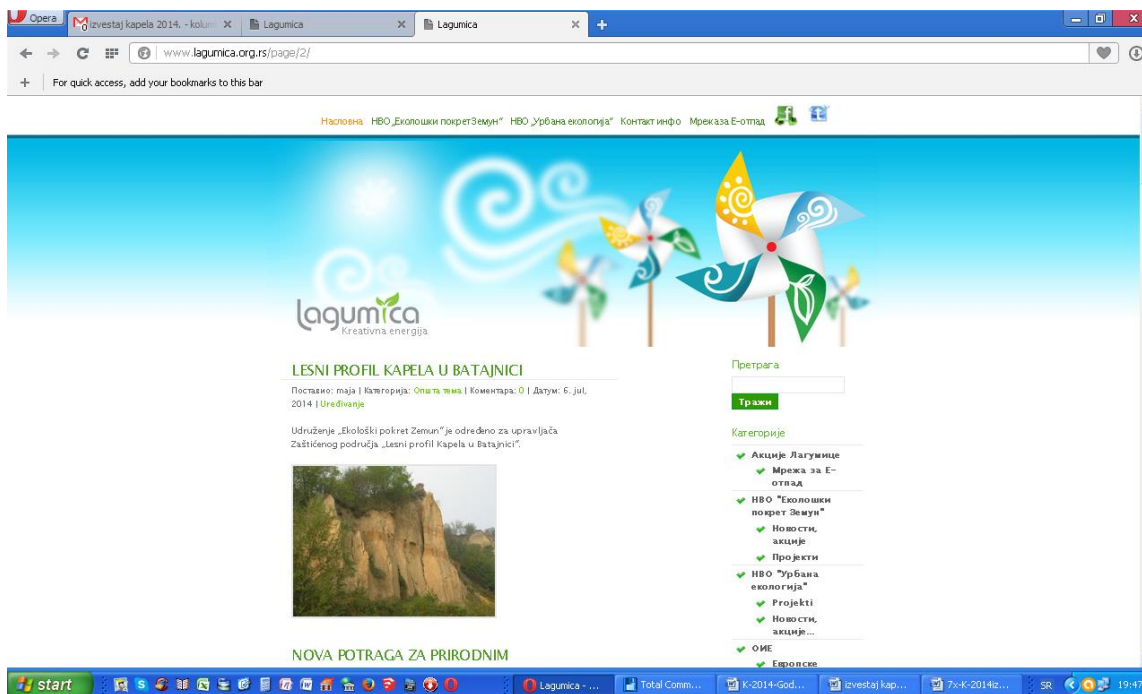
Opera
izvestaj kapela 2014. - kolum ×
Lagumica ×
Lagumica ×
www.lagumica.org.rs/page/2/
For quick access, add your bookmarks to this bar

Насловна НВО „Еколошки покретЗемун" НВО „Урбана екологија" Контакт инфо Мрежа за Е-отпад

lagumica
Kreativna energija

LESNI PROFIL KAPELA U BATAJNICI

Постављено: maja | Категорија: Општа тема | Коментара: 0 | Датум: 6. jul, 2014 | Uređivanje

Udruženje „Ekološki pokret Zemun" je određeno za upravljača Zaštićenog područja „Lesni profil Kapela u Batajnici".

NOVA POTRAGA ZA PRIRODNIM

Претрага
Тражи

Категорије
Акције Лагумице
Мрежа за Е-отпад
НВО "Еколошки покрет Земун"
Новости, акције
Пројекти
НВО "Урбана екологија"
Projekti
Новости, акције...
ОИЕ
Европске

start
Lagumica - ...
Total Comm...
K-2014-God...
izvestaj kap...
7x-K-2014iz...
SR
19:47